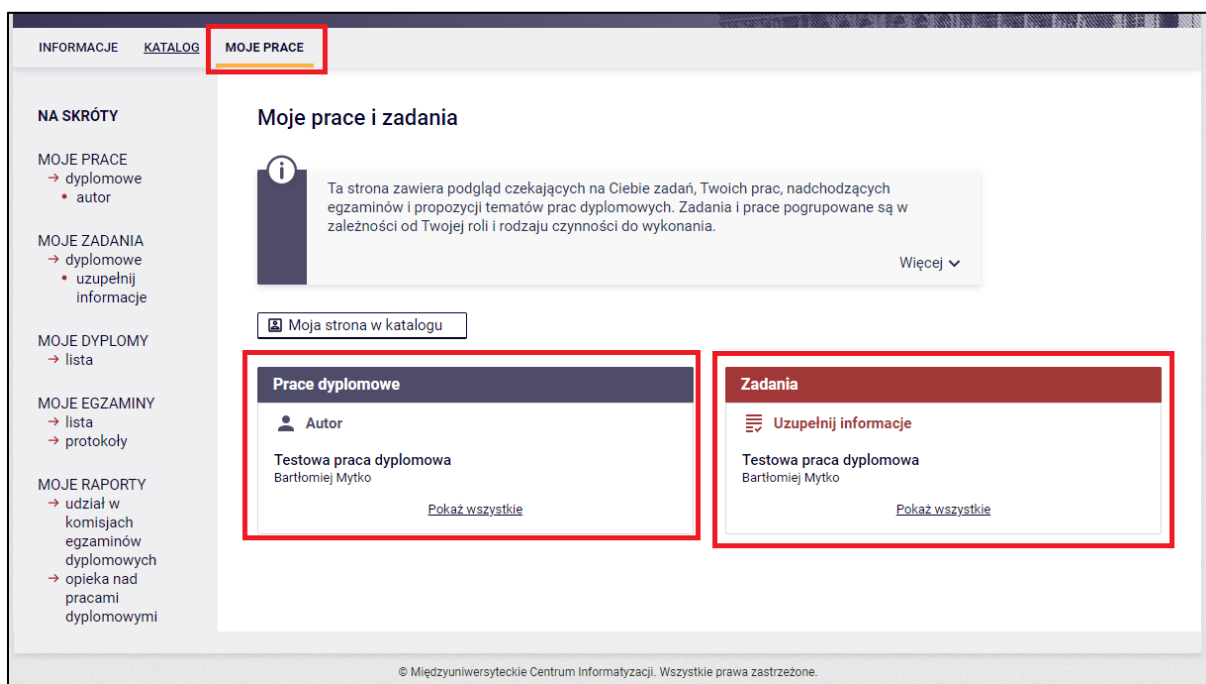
INFORMACJE KATALOG MOJE PRACE

NA SKRÓTY

MOJE PRACE
→ dyplomowe
• autor

MOJE ZADANIA
→ dyplomowe
• uzupełnij informacje

MOJE DYPLOMY
→ lista

MOJE EGZAMINY
→ lista
→ protokoły

MOJE RAPORTY
→ udział w komisjach egzaminów dyplomowych
→ opieka nad pracami dyplomowymi

Moje prace i zadania

Ta strona zawiera podgląd czekających na Ciebie zadań, Twoich prac, nadchodzących egzaminów i propozycji tematów prac dyplomowych. Zadania i prace pogrupowane są w zależności od Twojej roli i rodzaju czynności do wykonania.

Więcej

Moja strona w katalogu

Prace dyplomowe

Autor

Testowa praca dyplomowa
Bartłomiej Mytko

Pokaż wszystkie

Zadania

Uzupełnij informacje

Testowa praca dyplomowa
Bartłomiej Mytko

Pokaż wszystkie

© Międzyuniwersyteckie Centrum Informatyzacji. Wszystkie prawa zastrzeżone.